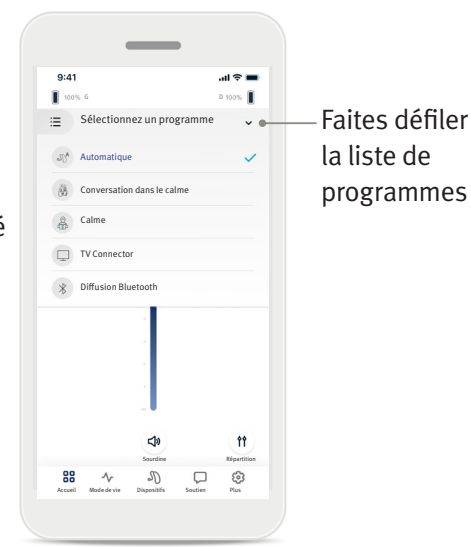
9:41

100% G

D 100%

Sélectionnez un programme

Faites défiler la liste de programmes

Automatique

Conversation dans le calme

Calme

TV Connector

Diffusion Bluetooth

Sourdine

Répartition

Accueil

Mode de vie

Dispositifs

Soutien

Plus